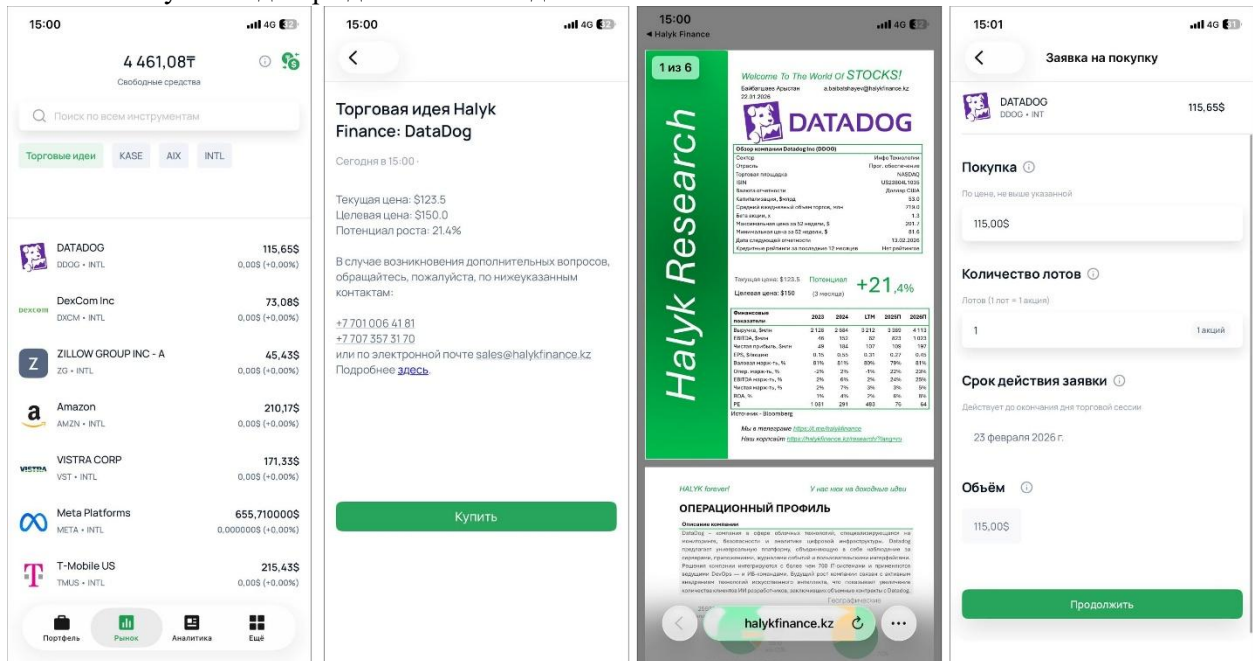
15:00

4 461,08₸
Свободные средства

Поиск по всем инструментам

Торговые идеи KASE AIX INTL

DATADOG
DDOG • INTL
115,65$
0,00$ (+0,00%)

DexCom Inc
DXCM • INTL
73,08$
0,00$ (+0,00%)

ZILLOW GROUP INC - A
ZG • INTL
45,43$
0,00$ (+0,00%)

Amazon
AMZN • INTL
210,17$
0,00$ (+0,00%)

VISTRA CORP
VST • INTL
171,33$
0,00$ (+0,00%)

Meta Platforms
META • INTL
655,710000$
0,000000$ (+0,00%)

T-Mobile US
TMUS • INTL
215,43$
0,00$ (+0,00%)

Портфель Рынок Аналитика Ещё

15:00

Торговая идея Halyk Finance: DataDog

Сегодня в 15:00

Текущая цена: $123.5
Целевая цена: $150.0
Потенциал роста: 21.4%

В случае возникновения дополнительных вопросов, обращайтесь, пожалуйста, по нижеуказанным контактам:

+7 701 006 41 81
+7 707 357 31 70
или по электронной почте sales@halykfinance.kz
Подробнее здесь.

Купить

15:00
◂ Halyk Finance

1 из 6

Halyk Research

Welcome To The World Of STOCKS!
a.baibatshayev@halykfinance.kz
22.01.2026

DATADOG

Текущая цена: $123.5
Целевая цена: $150
Потенциал (3 месяца)
+21,4%

Источник - Bloomberg

HALYK forever!
ОПЕРАЦИОННЫЙ ПРОФИЛЬ

halykfinance.kz

15:01

Заявка на покупку

DATADOG
DDOG • INT
115,65$

Покупка
По цене, не выше указанной
115,00$

Количество лотов
Лотов (1 лот = 1 акция)
1
1 акций

Срок действия заявки
Действует до окончания дня торговой сессии
23 февраля 2026 г.

Объём
115,00$

Продолжить